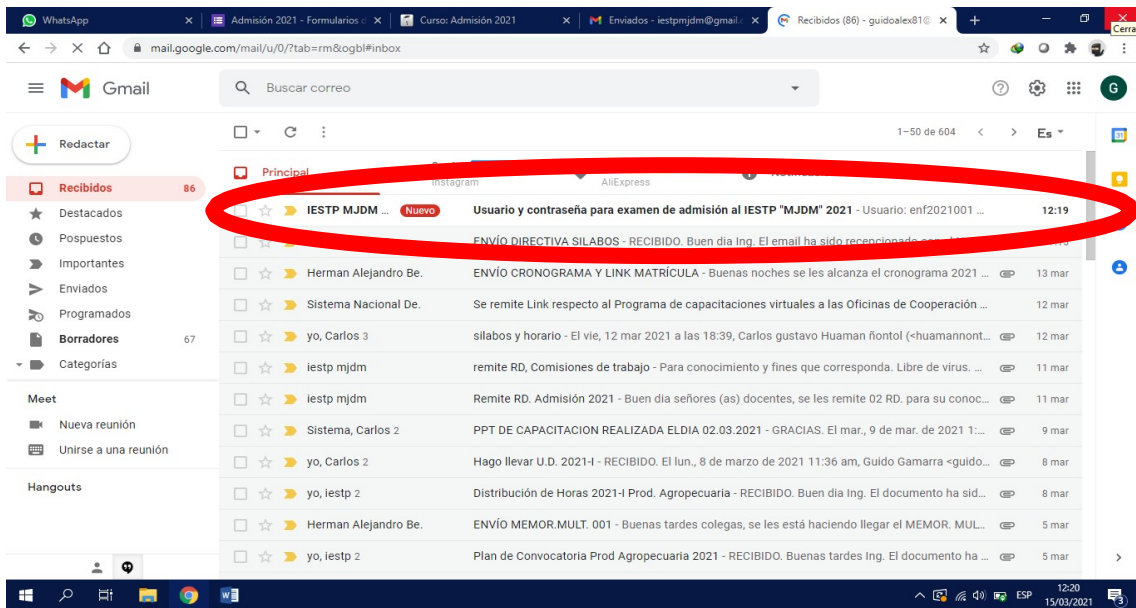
WhatsApp | Admisión 2021 - Formularios | Curso: Admisión 2021 | Enviados - iestpmjdm@gmail. | Recibidos (86) - guidoalex81@ | Cerrar

mail.google.com/mail/u/0/?tab=rm&ogbl#inbox

Gmail

Buscar correo

Redactar

Recibidos 86
Destacados
Pospuestos
Importantes
Enviados
Programados
Borradores 67
Categorías

Meet
Nueva reunión
Unirse a una reunión

Hangouts

1–50 de 604

Principal | Instagram | AliExpress

IESTP MJDM ... Nuevo | Usuario y contraseña para examen de admisión al IESTP "MJDM" 2021 - Usuario: enf2021001 ... | 12:19
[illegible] | ENVÍO DIRECTIVA SILABOS - RECIBIDO. Buen dia Ing. El email ha sido recepcionado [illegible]
Herman Alejandro Be. | ENVÍO CRONOGRAMA Y LINK MATRÍCULA - Buenas noches se les alcanza el cronograma 2021 ... | 13 mar
Sistema Nacional De. | Se remite Link respecto al Programa de capacitaciones virtuales a las Oficinas de Cooperación ... | 12 mar
yo, Carlos 3 | silabos y horario - El vie, 12 mar 2021 a las 18:39, Carlos gustavo Huaman ñontol (<huamannont... | 12 mar
iestp mjdm | remite RD, Comisiones de trabajo - Para conocimiento y fines que corresponda. Libre de virus. ... | 11 mar
iestp mjdm | Remite RD. Admisión 2021 - Buen dia señores (as) docentes, se les remite 02 RD. para su conoc... | 11 mar
Sistema, Carlos 2 | PPT DE CAPACITACION REALIZADA ELDIA 02.03.2021 - GRACIAS. El mar., 9 de mar. de 2021 1:... | 9 mar
yo, Carlos 2 | Hago llevar U.D. 2021-I - RECIBIDO. El lun., 8 de marzo de 2021 11:36 am, Guido Gamarra <guido... | 8 mar
yo, iestp 2 | Distribución de Horas 2021-I Prod. Agropecuaria - RECIBIDO. Buen dia Ing. El documento ha sid... | 8 mar
Herman Alejandro Be. | ENVÍO MEMOR.MULT. 001 - Buenas tardes colegas, se les está haciendo llegar el MEMOR. MUL... | 5 mar
yo, iestp 2 | Plan de Convocatoria Prod Agropecuaria 2021 - RECIBIDO. Buenas tardes Ing. El documento ha ... | 5 mar

ESP 12:20 15/03/2021